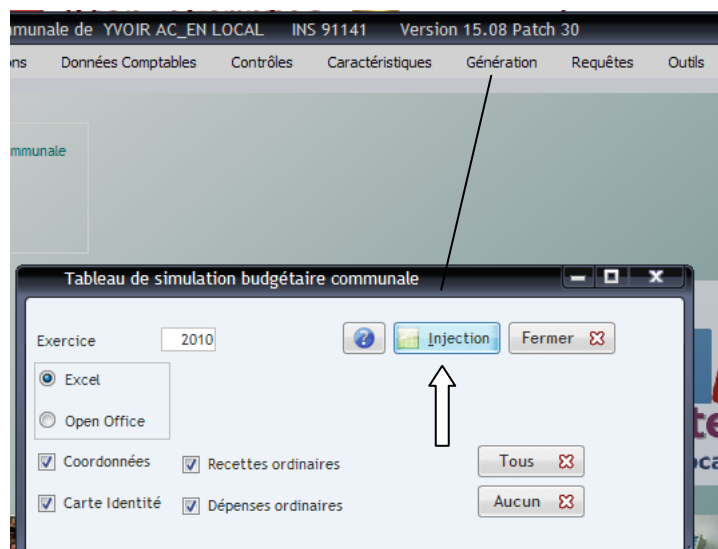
munale de YVOIR AC_EN LOCAL INS 91141 Version 15.08 Patch 30

ns Données Comptables Contrôles Caractéristiques Génération Requêtes Outils

mmunale

Tableau de simulation budgétaire communale

Exercice 2010

Injection Fermer

Excel

Open Office

Coordonnées Recettes ordinaires Tous

Carte Identité Dépenses ordinaires Aucun

te

ca